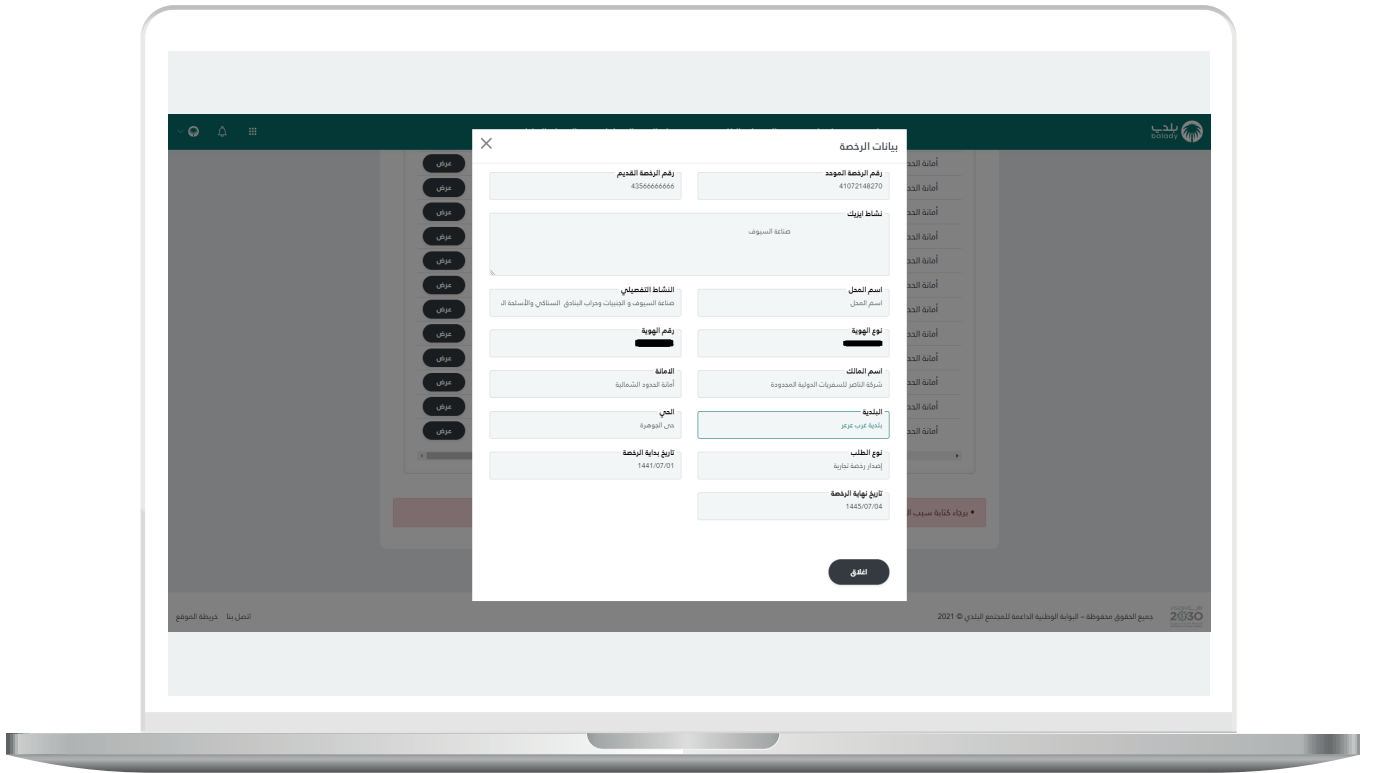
بلدي balady

بيانات الرخصة

رقم الرخصة الموحد
41072148270

رقم الرخصة القديم
43566666666

نشاط ايزيك
صناعة السيوف

اسم المحل
اسم المحل

النشاط التفصيلي
صناعة السيوف و الجنبيات وجراب البنادق السناكي والأسلحة ال

نوع الهوية

رقم الهوية

اسم المالك
شركة الناصر للسفريات الدولية المحدودة

الامانة
أمانة الحدود الشمالية

البلدية
بلدية غرب عرعر

الحي
حي الجوهرة

نوع الطلب
إصدار رخصة تجارية

تاريخ بداية الرخصة
1441/07/01

تاريخ نهاية الرخصة
1445/07/04

اغلاق

عرض
عرض
عرض
عرض
عرض
عرض
عرض
عرض
عرض
عرض
عرض
عرض

أمانة الحد
أمانة الحد
أمانة الحد
أمانة الحد
أمانة الحد
أمانة الحد
أمانة الحد
أمانة الحد
أمانة الحد
أمانة الحد
أمانة الحد
أمانة الحد

• يرجاء كتابة سبب ا

جميع الحقوق محفوظة - البوابة الوطنية الداعمة للمجتمع البلدي © 2021

اتصل بنا خريطة الموقع

2030